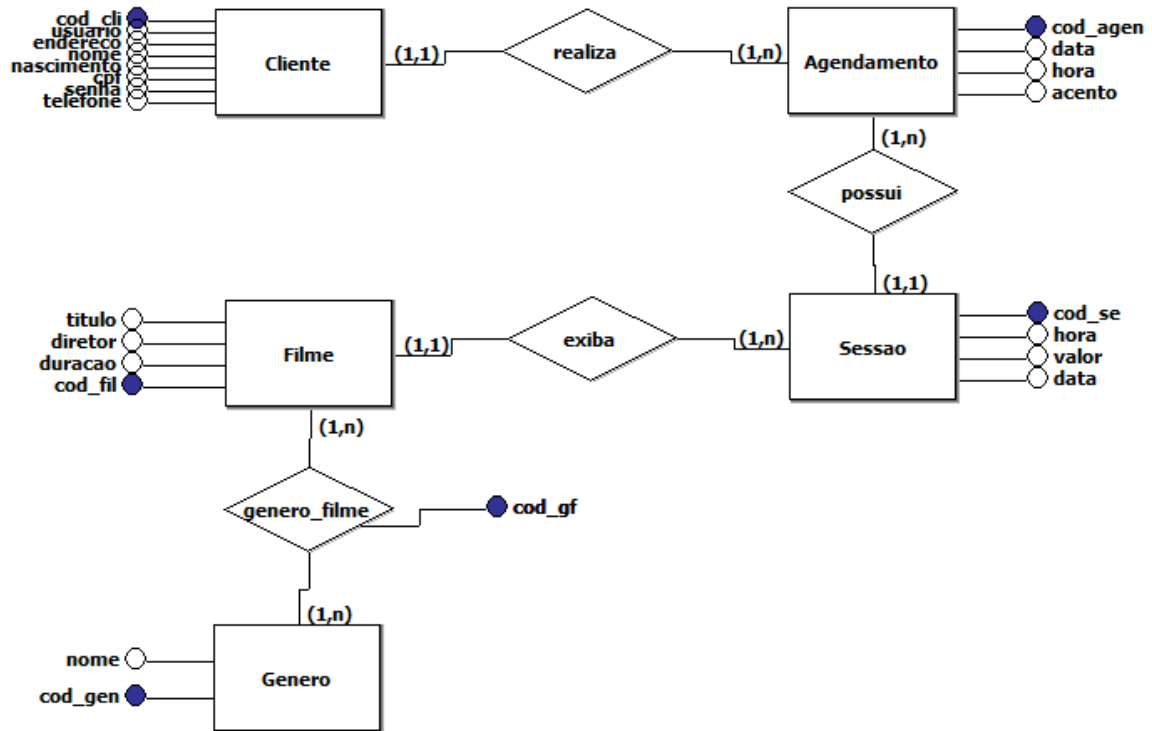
cod_cli
usuario
endereco
nome
nascimento
cpf
senha
telefone

Cliente

(1,1)

realiza

(1,n)

Agendamento

cod_agen
data
hora
acento

(1,n)

possui

(1,1)

titulo
diretor
duracao
cod_fil

Filme

(1,1)

exiba

(1,n)

Sessao

cod_se
hora
valor
data

(1,n)

genero_filme

cod_gf

(1,n)

nome
cod_gen

Genero